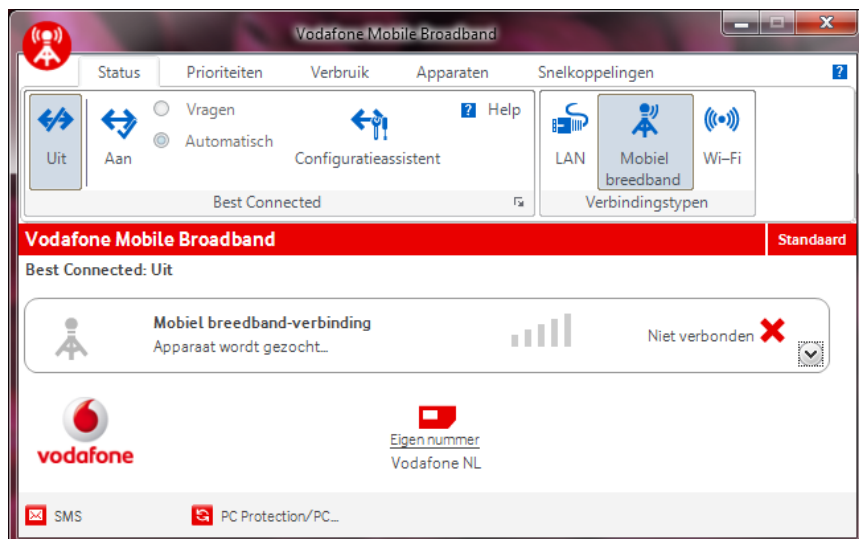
Vodafone Mobile Broadband

Status | Prioriteiten | Verbruik | Apparaten | Snelkoppelingen

?

Uit
Aan
Vragen
Automatisch
Configuratieassistent
? Help
Best Connected

LAN
Mobiel breedband
Wi-Fi
Verbindingstypen

Vodafone Mobile Broadband
Standaard

Best Connected: Uit

Mobiel breedband-verbinding
Apparaat wordt gezocht...
Niet verbonden

vodafone

Eigen nummer
Vodafone NL

SMS
PC Protection/PC...